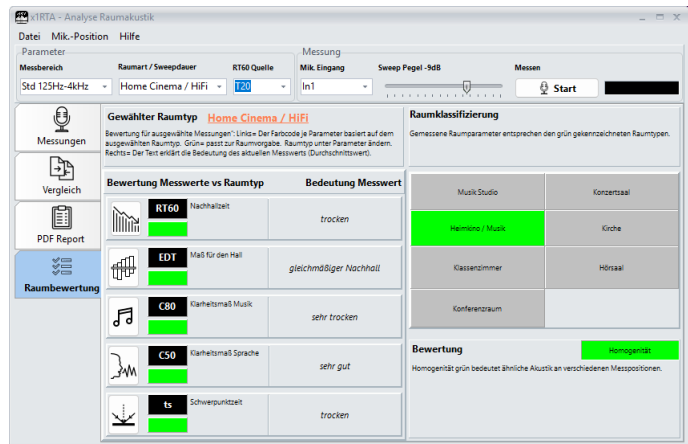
x1RTA - Analyse Raumakustik

Datei Mik.-Position Hilfe

Parameter

Messbereich
Std 125Hz-4kHz

Raumart / Sweepdauer
Home Cinema / HiFi

RT60 Quelle
T20

Messung

Mik. Eingang
In1

Sweep Pegel -9dB

Messen
Start

Messungen

Vergleich

PDF Report

Raumbewertung

Gewählter Raumtyp Home Cinema / HiFi

Bewertung für ausgewählte Messungen": Links= Der Farbcode je Parameter basiert auf dem ausgewählten Raumtyp. Grün= passt zur Raumvorgabe. Raumtyp unter Parameter ändern. Rechts= Der Text erklärt die Bedeutung des aktuellen Messwerts (Durchschnittswert).

Bewertung Messwerte vs Raumtyp Bedeutung Messwert

RT60 Nachhallzeit trocken

EDT Maß für den Hall gleichmäßiger Nachhall

C80 Klarheitsmaß Musik sehr trocken

C50 Klarheitsmaß Sprache sehr gut

ts Schwerpunktzeit trocken

Raumklassifizierung

Gemessene Raumparameter entsprechen den grün gekennzeichneten Raumtypen.

| Musik Studio | Konzertsaal |
|---|---|
| Heimkino / Musik | Kirche |
| Klassenzimmer | Hörsaal |
| Konferenzraum | |

Bewertung Homogenität

Homogenität grün bedeutet ähnliche Akustik an verschiedenen Messpositionen.